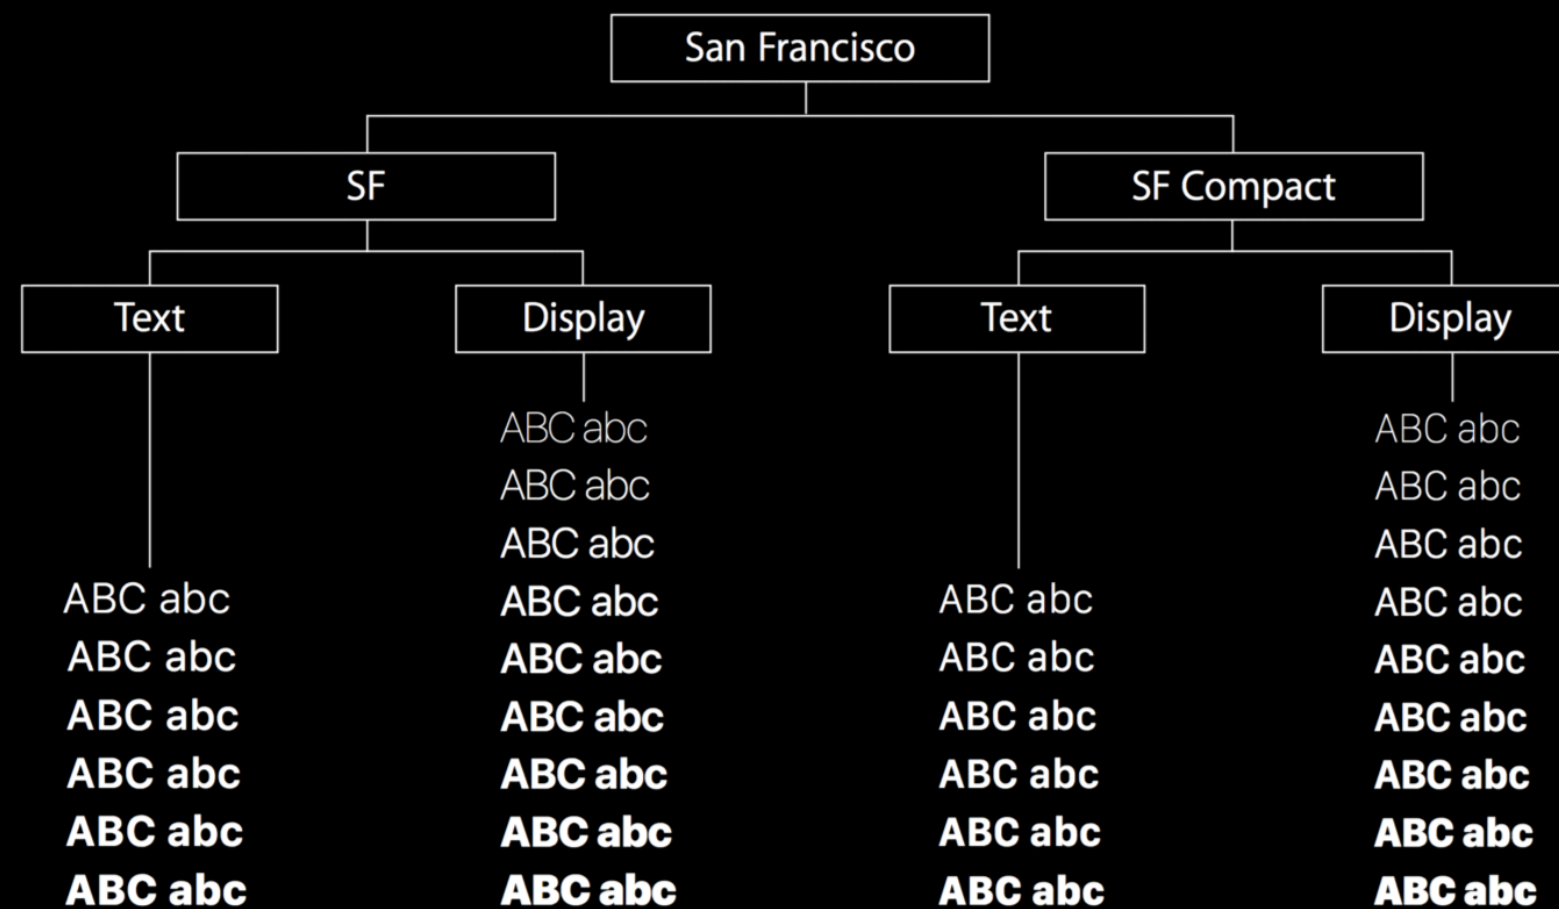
San Francisco

SF

SF Compact

Text

Display

Text

Display

ABC abc
ABC abc
ABC abc
ABC abc
ABC abc
ABC abc

ABC abc
ABC abc
ABC abc
ABC abc
ABC abc
ABC abc
ABC abc
ABC abc
ABC abc

ABC abc
ABC abc
ABC abc
ABC abc
ABC abc
ABC abc

ABC abc
ABC abc
ABC abc
ABC abc
ABC abc
ABC abc
ABC abc
ABC abc
ABC abc